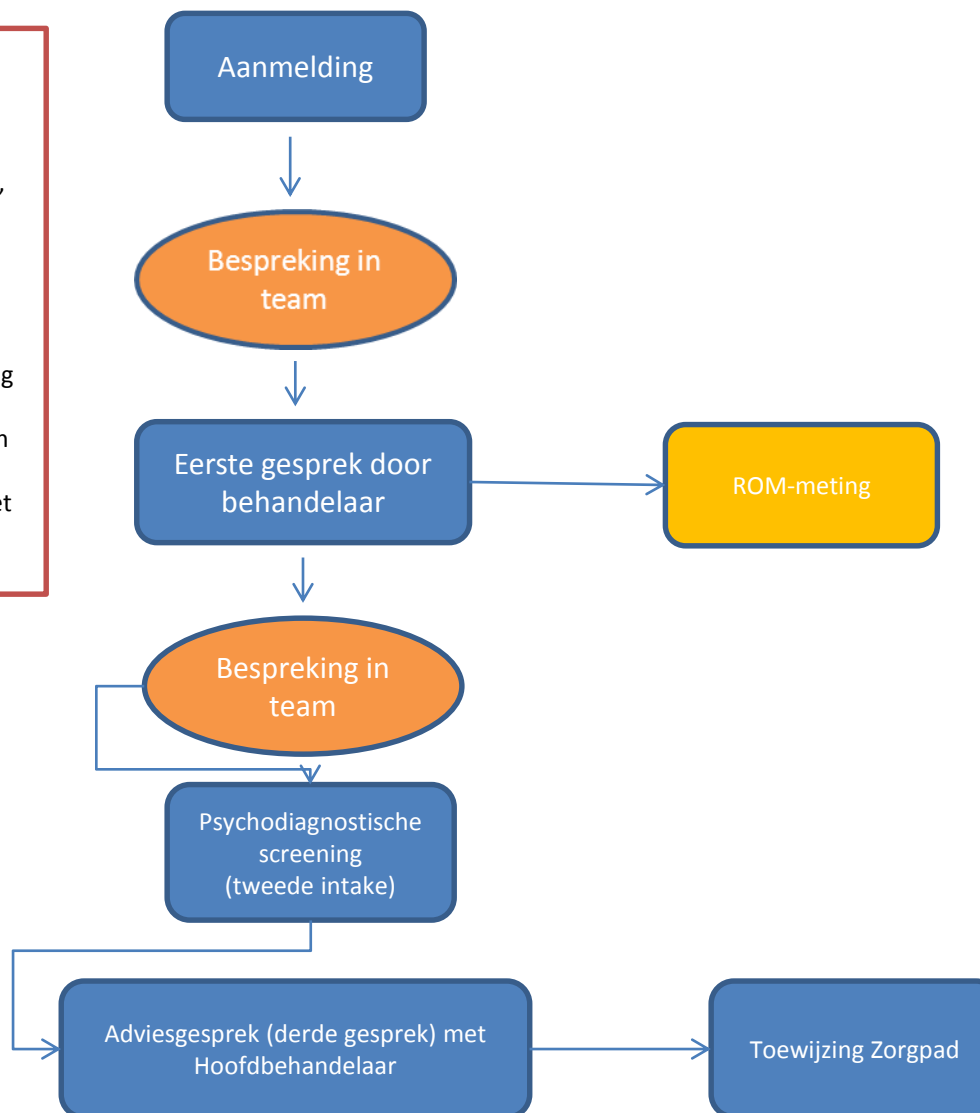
,

g

n

et

Aanmelding

Bespreking in team

Eerste gesprek door behandelaar

ROM-meting

Bespreking in team

Psychodiagnostische screening (tweede intake)

Adviesgesprek (derde gesprek) met Hoofdbehandelaar

Toewijzing Zorgpad